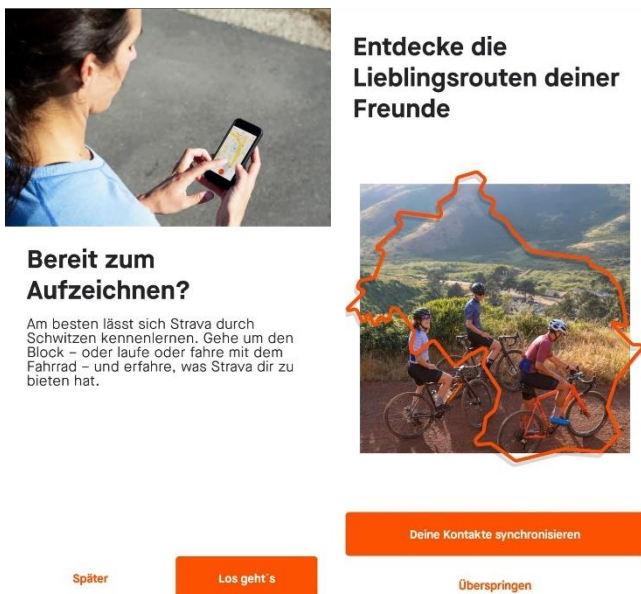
Bereit zum Aufzeichnen?

Am besten lässt sich Strava durch Schwitzen kennenlernen. Gehe um den Block – oder laufe oder fahre mit dem Fahrrad – und erfahre, was Strava dir zu bieten hat.

Später

Los geht`s

Entdecke die Lieblingsrouten deiner Freunde

Deine Kontakte synchronisieren

Überspringen